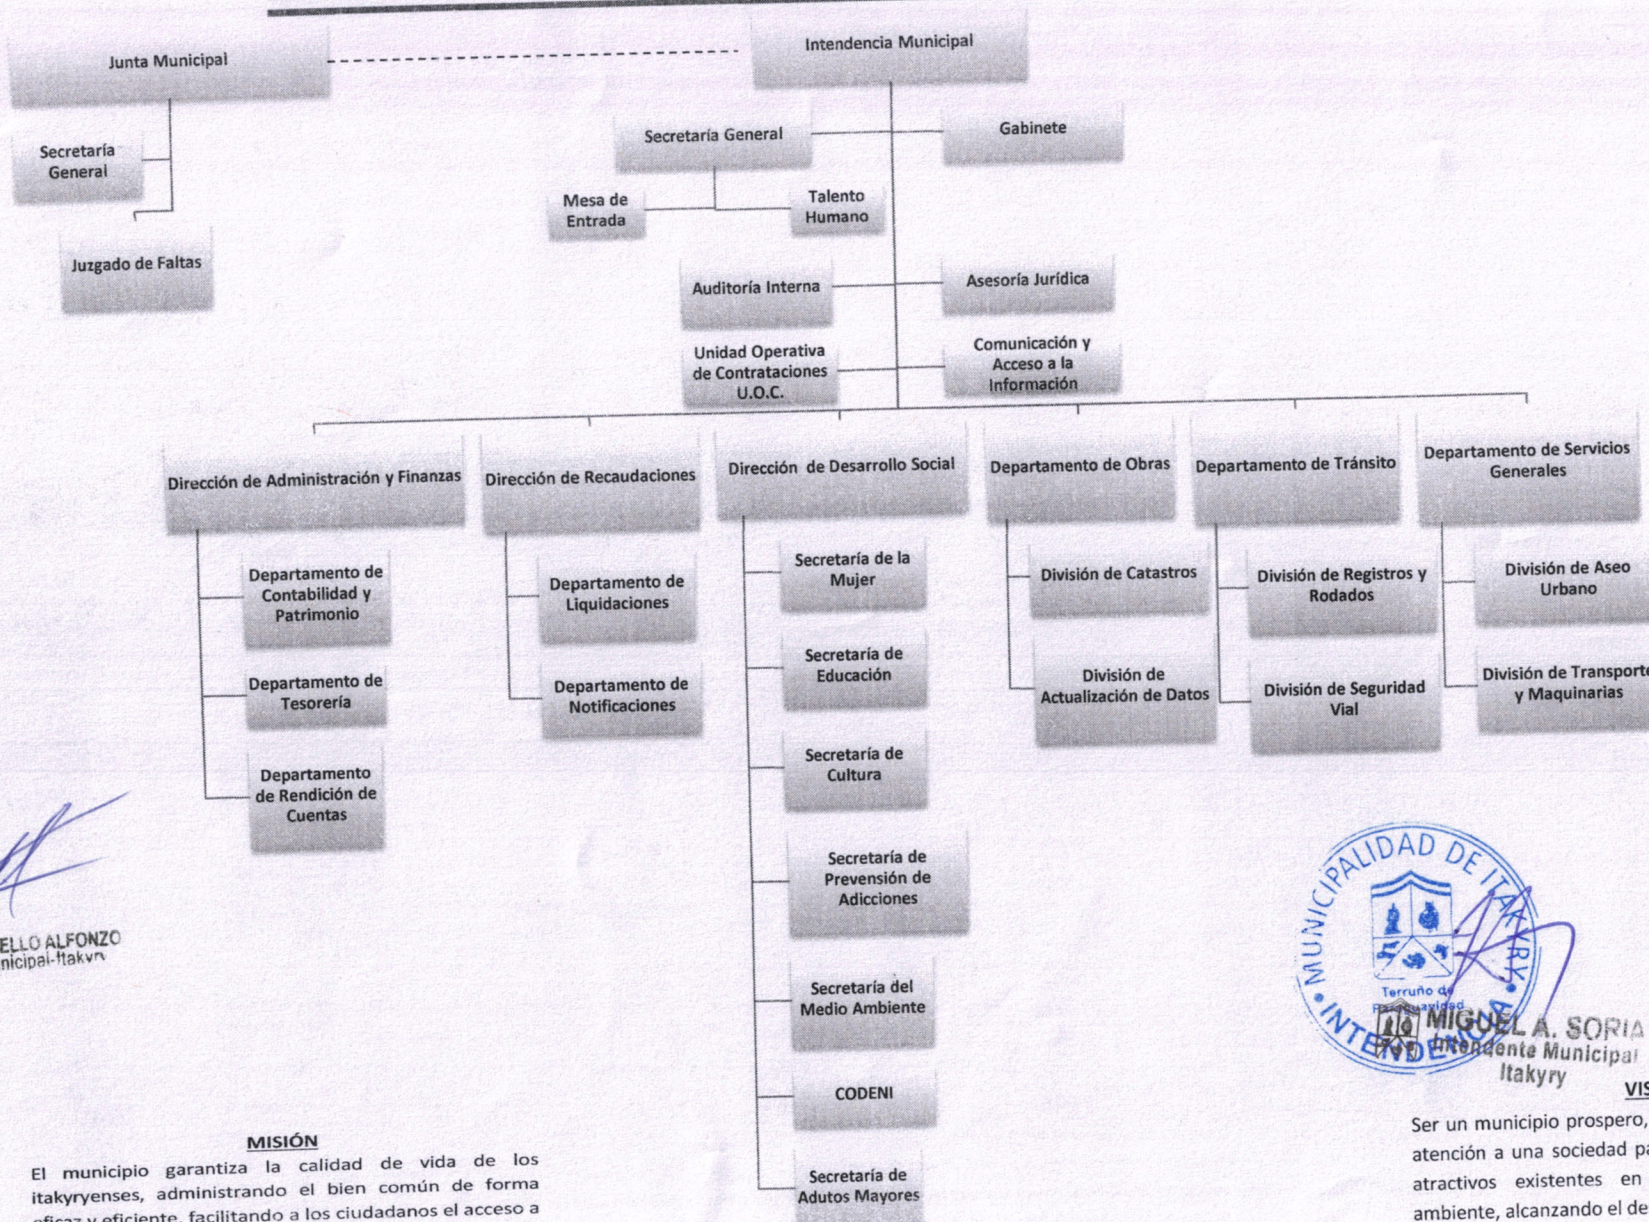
Junta Municipal

Intendencia Municipal

Secretaría General

Juzgado de Faltas

Secretaría General

Gabinete

Mesa de Entrada

Talento Humano

Auditoría Interna

Asesoría Jurídica

Unidad Operativa de Contrataciones U.O.C.

Comunicación y Acceso a la Información

Dirección de Administración y Finanzas

Dirección de Recaudaciones

Dirección de Desarrollo Social

Departamento de Obras

Departamento de Tránsito

Departamento de Servicios Generales

Departamento de Contabilidad y Patrimonio

Departamento de Tesorería

Departamento de Rendición de Cuentas

Departamento de Liquidaciones

Departamento de Notificaciones

Secretaría de la Mujer

Secretaría de Educación

Secretaría de Cultura

Secretaría de Prevención de Adicciones

Secretaría del Medio Ambiente

CODENI

Secretaría de Adutos Mayores

División de Catastros

División de Actualización de Datos

División de Registros y Rodados

División de Seguridad Vial

División de Aseo Urbano

División de Transporte y Maquinarias

ELLO ALFONZO
nicipal-Itakyry

MUNICIPALIDAD DE ITAKYRY
Terruño de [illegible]
INTENDENCIA
MIGUEL A. SORIA
Intendente Municipal
Itakyry

MISIÓN
El municipio garantiza la calidad de vida de los itakyryenses, administrando el bien común de forma eficaz y eficiente, facilitando a los ciudadanos el acceso a

VIS
Ser un municipio prospero, atención a una sociedad pa atractivos existentes en ambiente, alcanzando el de